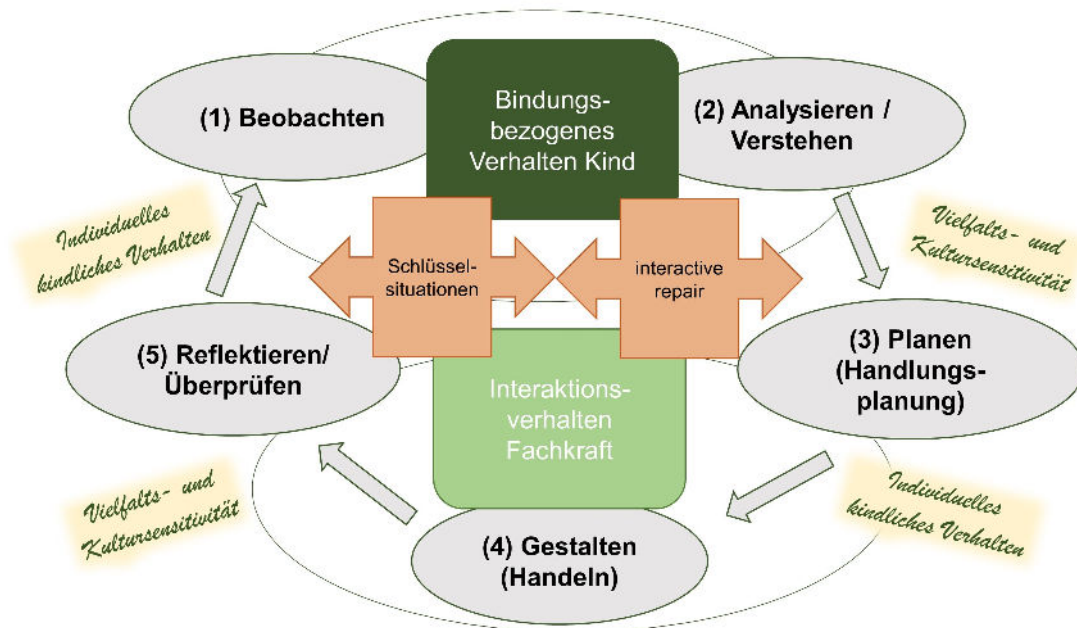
(1) Beobachten

Bindungsbezogenes Verhalten Kind

(2) Analysieren / Verstehen

Individuelles kindliches Verhalten

Vielfalts- und Kultursensitivität

Schlüsselsituationen

interactive repair

(5) Reflektieren/ Überprüfen

(3) Planen (Handlungsplanung)

Interaktionsverhalten Fachkraft

Vielfalts- und Kultursensitivität

Individuelles kindliches Verhalten

(4) Gestalten (Handeln)